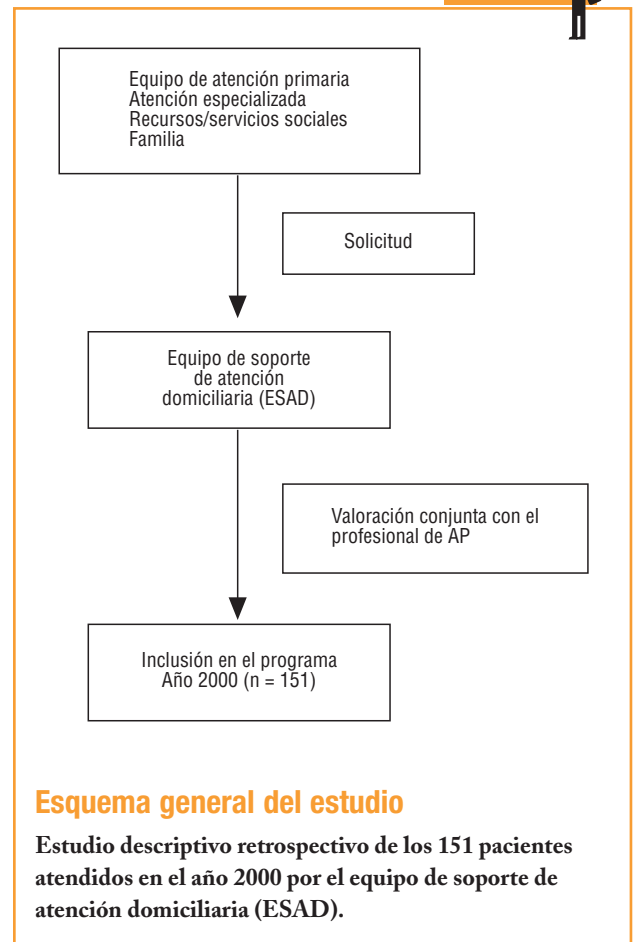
Equipo de atención primaria
Atención especializada
Recursos/servicios sociales
Familia

Solicitud

Equipo de soporte de atención domiciliaria (ESAD)

Valoración conjunta con el profesional de AP

Inclusión en el programa
Año 2000 (n = 151)

Esquema general del estudio

Estudio descriptivo retrospectivo de los 151 pacientes atendidos en el año 2000 por el equipo de soporte de atención domiciliaria (ESAD).